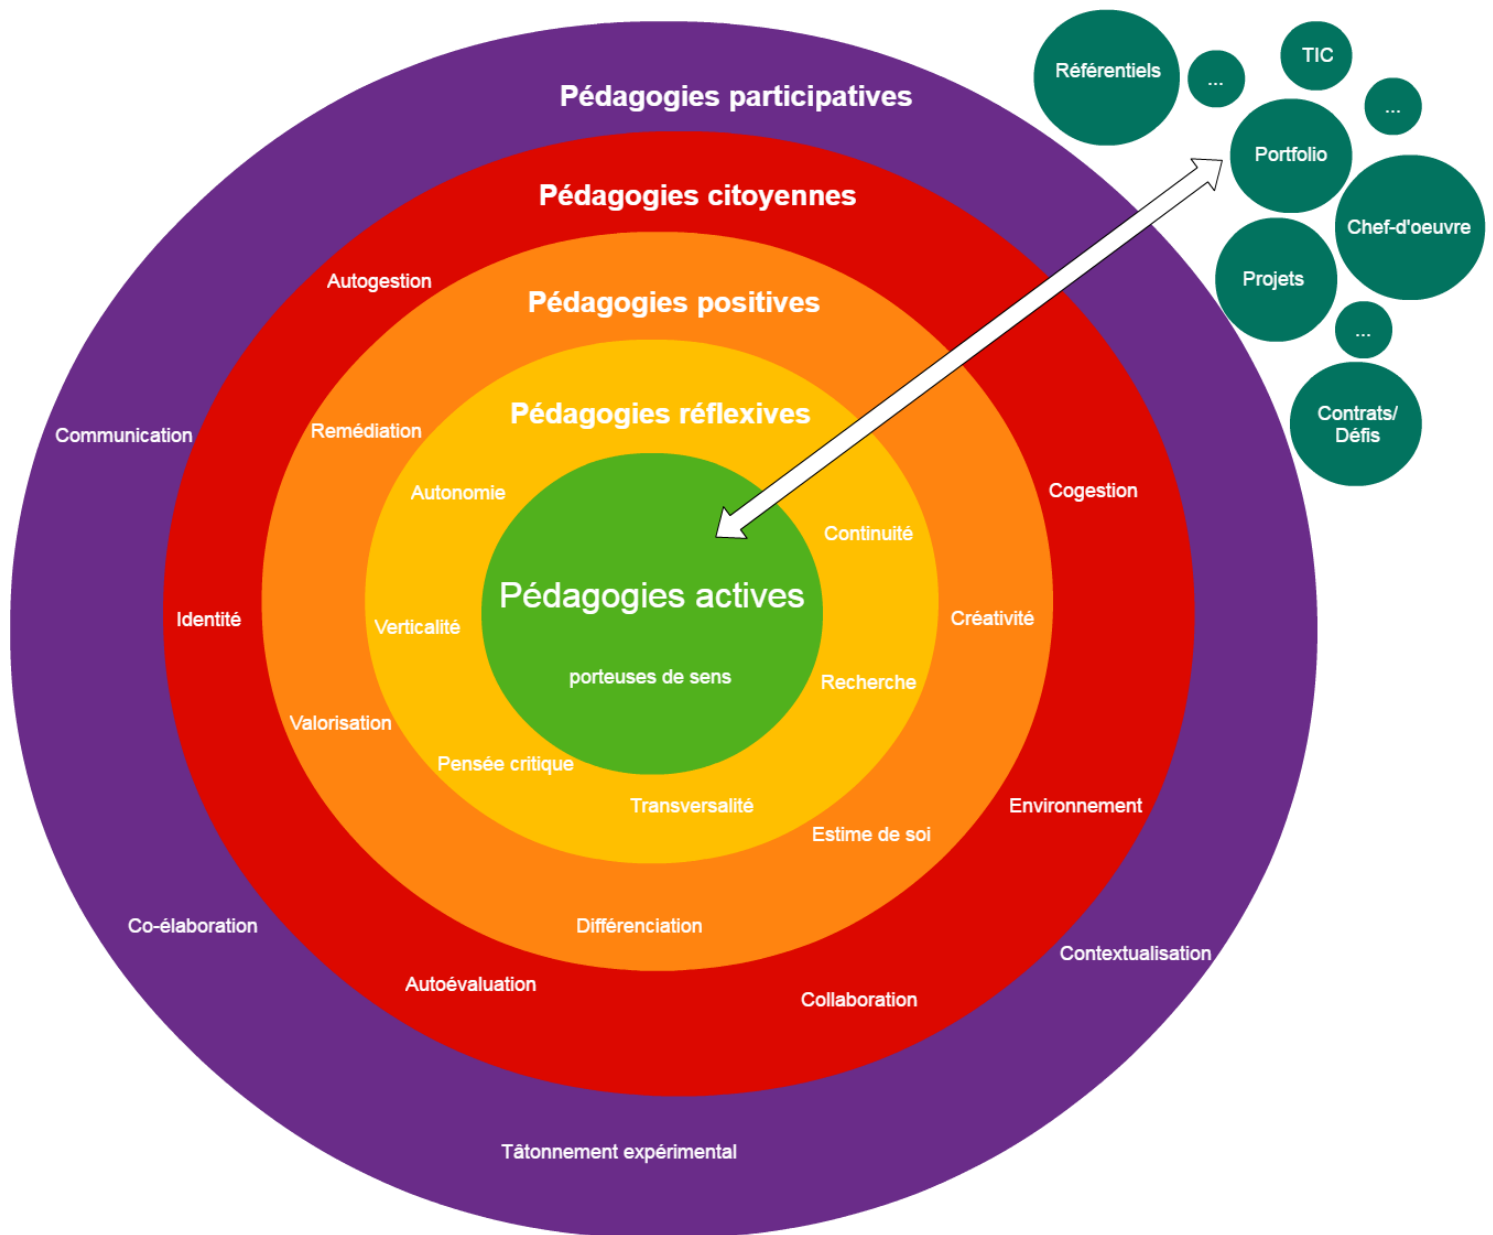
Référentiels
...
TIC
...
Portfolio
Chef-d'oeuvre
Projets
...
Contrats/ Défis

Pédagogies participatives

Pédagogies citoyennes

Autogestion

Pédagogies positives

Communication

Remédiation

Pédagogies réflexives

Autonomie

Cogestion

Continuité

Pédagogies actives

Identité

Verticalité

Créativité

porteuses de sens

Recherche

Valorisation

Pensée critique

Transversalité

Environnement

Estime de soi

Co-élaboration

Différenciation

Contextualisation

Autoévaluation

Collaboration

Tâtonnement expérimental